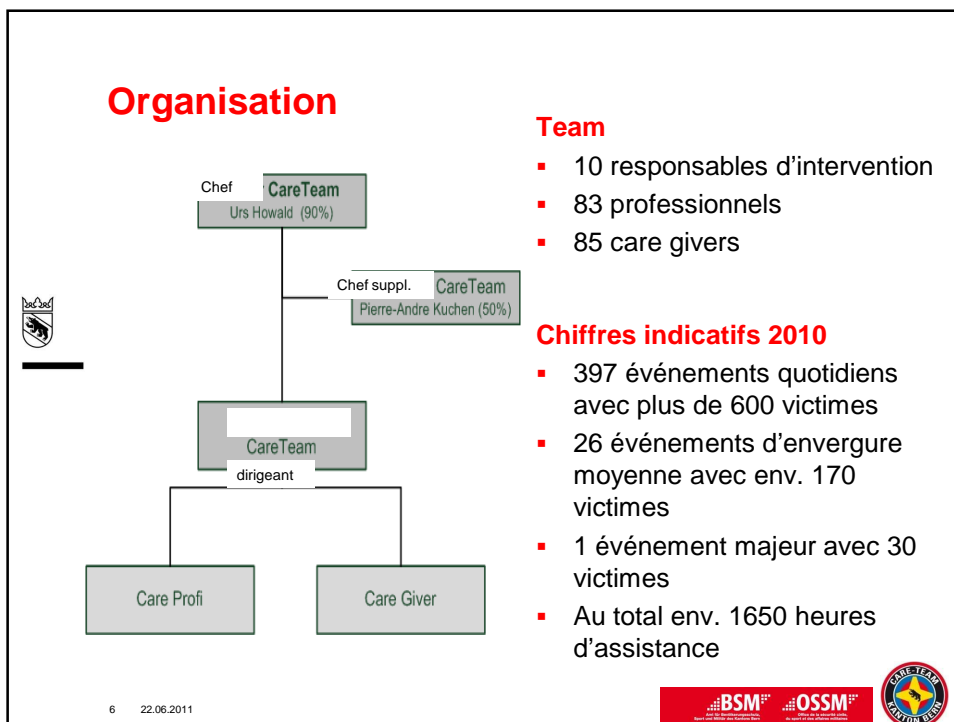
Organisation

Chef CareTeam
Urs Howald (90%)

Chef suppl. CareTeam
Pierre-Andre Kuchen (50%)

CareTeam
dirigeant

Care Profi

Care Giver

Team
- 10 responsables d'intervention
- 83 professionnels
- 85 care givers

Chiffres indicatifs 2010
- 397 événements quotidiens avec plus de 600 victimes
- 26 événements d'envergure moyenne avec env. 170 victimes
- 1 événement majeur avec 30 victimes
- Au total env. 1650 heures d'assistance

6 22.06.2011

BSM OSSM

CARE-TEAM KANTON BERN